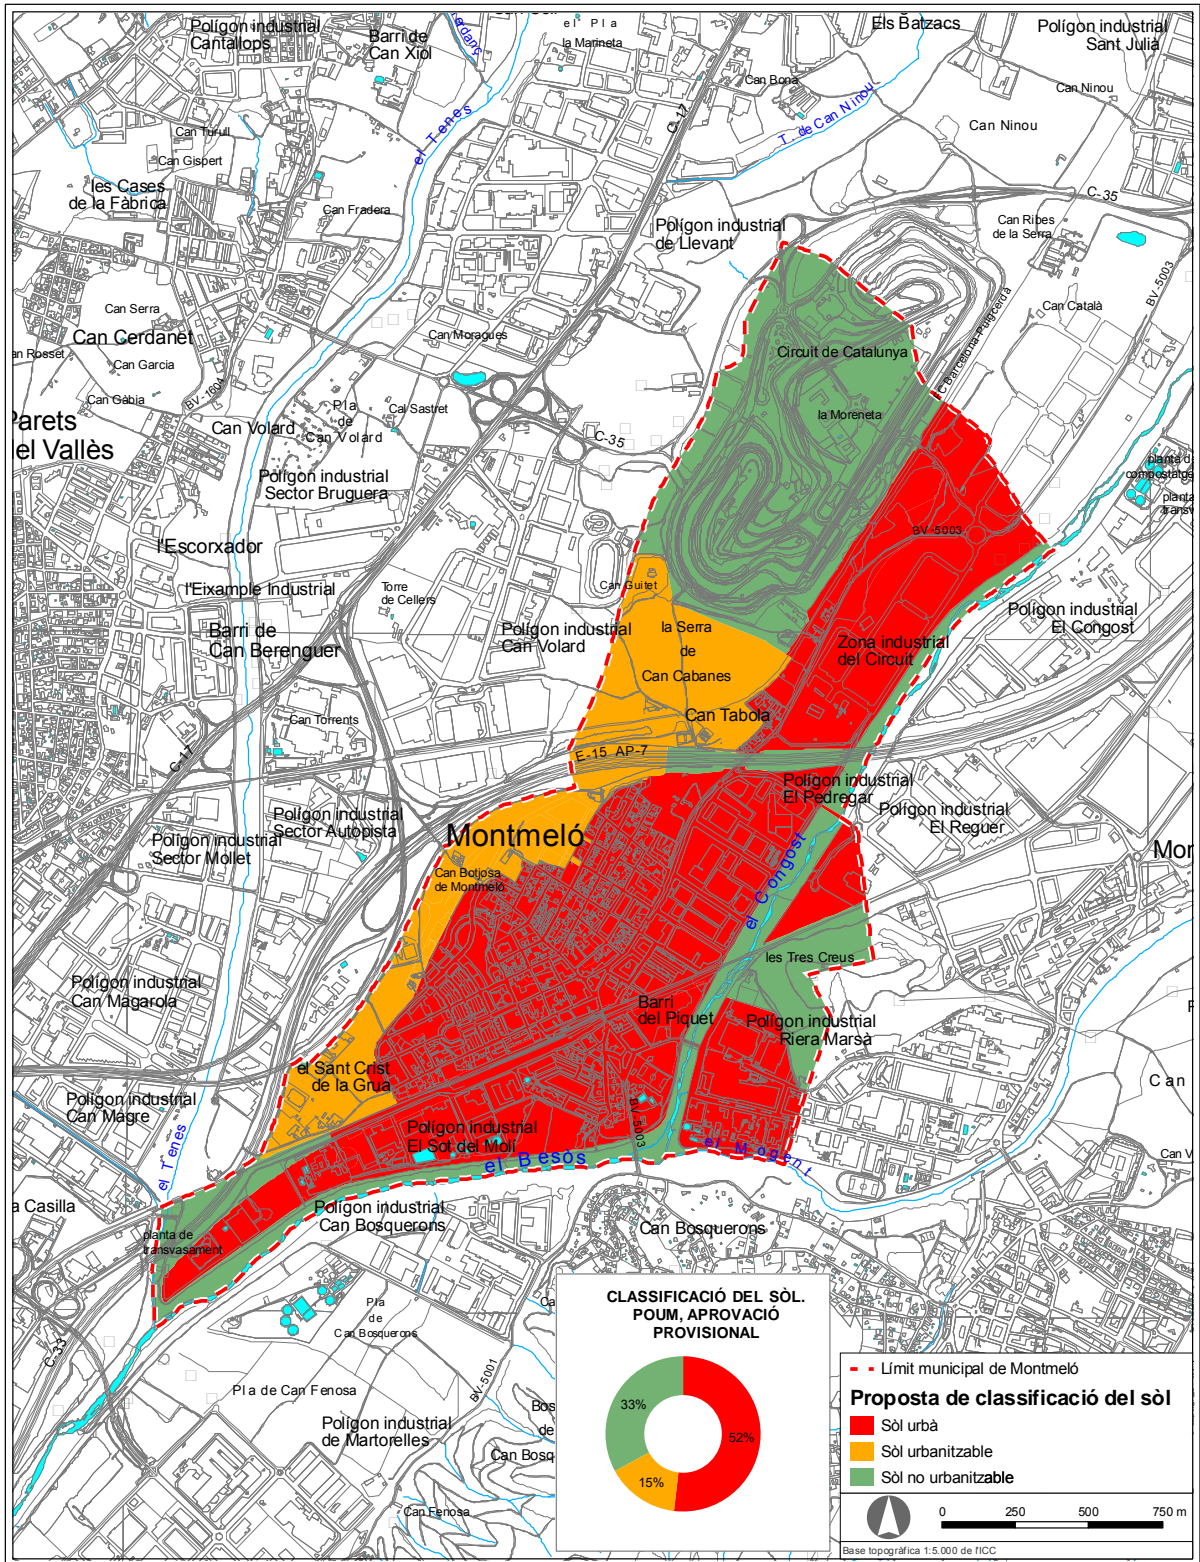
Polígon industrial Cantallops
Barri de Can Xiol
el Pla
la Marineta
Els Batzacs
Polígon industrial Sant Julià
Can Bona
Can Ninou
T. de Can Ninou
Can Ninou
Can Turull
el Tenes
C-17
Can Gispert
les Cases de la Fàbrica
Can Fradera
C-35
Polígon industrial de Llevant
Can Ribes de la Serra
BV-5003
Can Serra
Can Català
Can Cerdanet
Can Moragues
Circuit de Catalunya
Can Rosset
Can Garcia
C. Barcelona-Puigcerdà
Can Gàbia
BV-1604
Pla de Can Volard
Cal Sastret
la Moreneta
Parets del Vallès
Can Volard
C-35
planta de compostatge
planta transv
Polígon industrial Sector Bruguera
BV-5003
l'Escorxador
l'Eixample Industrial
Can Guitet
Torre de Cellers
Polígon industrial El Congost
Barri de Can Berenguer
Polígon industrial Can Volard
la Serra de Can Cabanes
Zona industrial del Circuit
Can Torrents
Can Tabola
C-17
E-15 AP-7
Polígon industrial El Pedregar
Polígon industrial Sector Autopista
Polígon industrial El Reguer
Montmeló
Mon
Polígon industrial Sector Mollet
el Congost
Can Botjosa de Montmeló
les Tres Creus
Polígon industrial Can Magarola
Barri del Piquet
Polígon industrial Riera Marsà
el Sant Crist de la Grua
Can
Polígon industrial Can Magre
Polígon industrial El Sot del Molí
BV-5003
el Tenes
el Besòs
el Mogent
Can V
a Casilla
Polígon industrial Can Bosquerons
Can Bosquerons
planta de transvasament
Ca
Pla de Can Bosquerons
C-33
CLASSIFICACIÓ DEL SÒL. POUM, APROVACIÓ PROVISIONAL
33%
52%
15%
Pla de Can Fenosa
BV-5001
Polígon industrial de Martorelles
Bos
de
Can Bosq
Can Fenosa
Límit municipal de Montmeló
Proposta de classificació del sòl
Sòl urbà
Sòl urbanitzable
Sòl no urbanitzable
0 250 500 750 m
Base topogràfica 1:5.000 de l'ICC